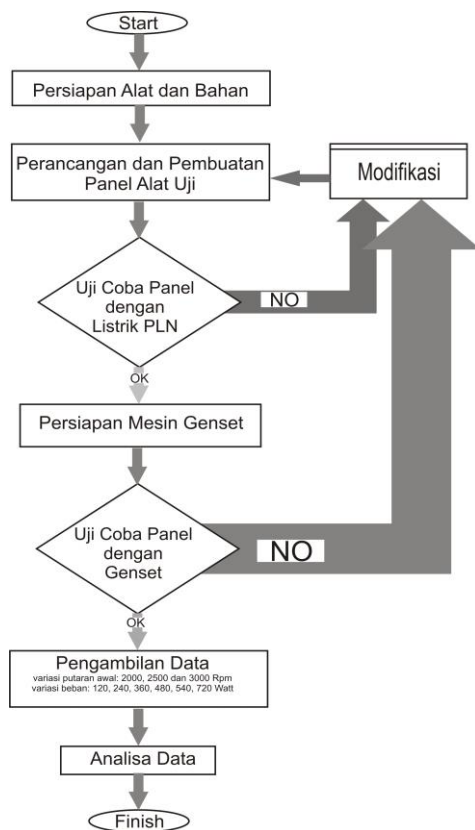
Start

Persiapan Alat dan Bahan

Perancangan dan Pembuatan Panel Alat Uji

Modifikasi

Uji Coba Panel dengan Listrik PLN

NO

OK

Persiapan Mesin Genset

Uji Coba Panel dengan Genset

NO

OK

Pengambilan Data
variasi putaran awal: 2000, 2500 dan 3000 Rpm
variasi beban: 120, 240, 360, 480, 540, 720 Watt

Analisa Data

Finish